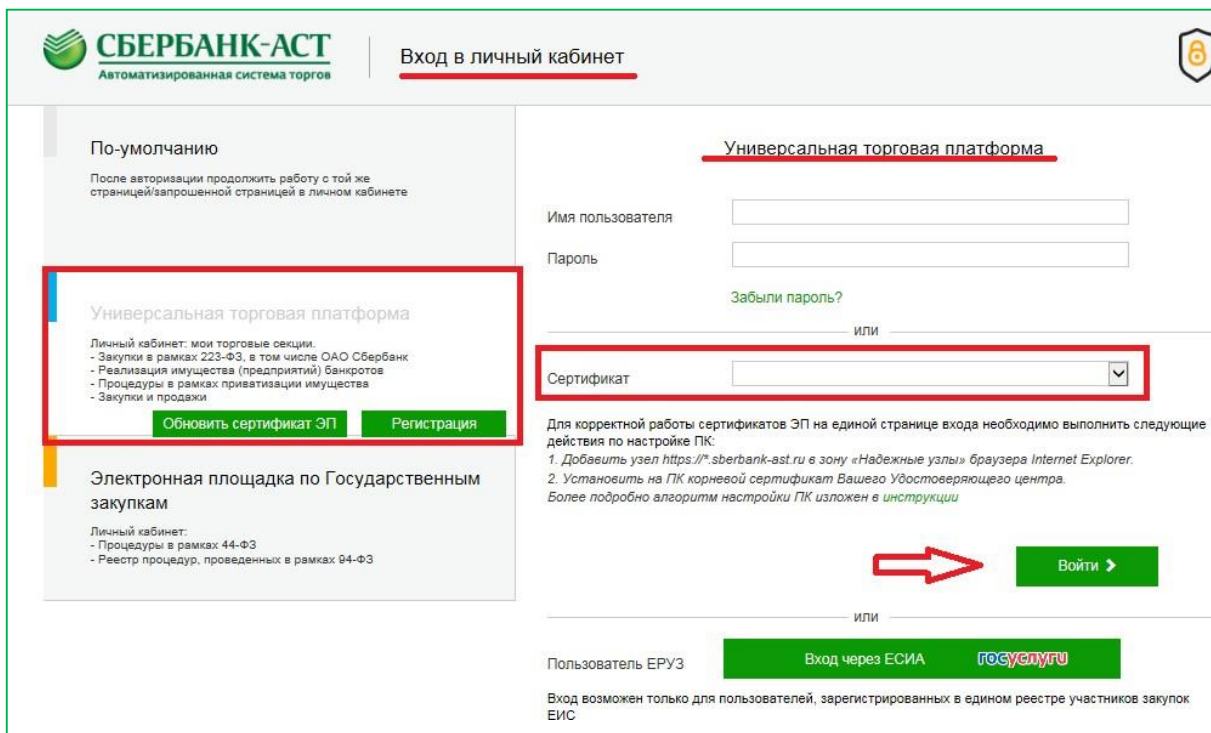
СБЕРБАНК-АСТ
Автоматизированная система торгов

Вход в личный кабинет

По-умолчанию

После авторизации продолжить работу с той же страницей/запрошенной страницей в личном кабинете

Универсальная торговая платформа

Личный кабинет: мои торговые секции.
- Закупки в рамках 223-ФЗ, в том числе ОАО Сбербанк
- Реализация имущества (предприятий) банкротов
- Процедуры в рамках приватизации имущества
- Закупки и продажи

Обновить сертификат ЭП
Регистрация

Электронная площадка по Государственным закупкам

Личный кабинет:
- Процедуры в рамках 44-ФЗ
- Реестр процедур, проведенных в рамках 94-ФЗ

Универсальная торговая платформа

Имя пользователя
Пароль

Забыли пароль?

или

Сертификат

Для корректной работы сертификатов ЭП на единой странице входа необходимо выполнить следующие действия по настройке ПК:
1. Добавить узел https://*.sberbank-ast.ru в зону «Надежные узлы» браузера Internet Explorer.
2. Установить на ПК корневой сертификат Вашего Удостоверяющего центра.
Более подробно алгоритм настройки ПК изложен в инструкции

Войти

или

Пользователь ЕРУЗ
Вход через ЕСИА
госуслуги

Вход возможен только для пользователей, зарегистрированных в едином реестре участников закупок ЕИС